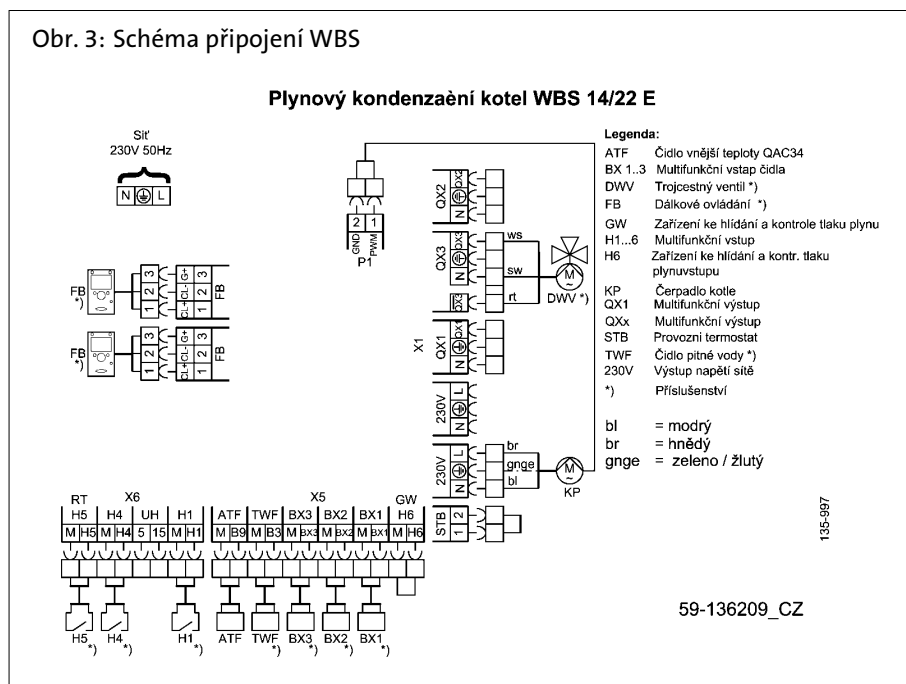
Obr. 3: Schéma připojení WBS

Plynový kondenzaèní kotel WBS 14/22 E

Sit'
230V 50Hz

N L

FB *)

FB *)

1 2 3
CL+ CL- G+
1 2 3
FB

1 2 3
CL+ CL- G+
1 2 3
FB

2 1
GND PWM
P1

QX2
N QX2

QX3
N QX3
ws
sw
rt
QX3
DWV *)

X1
QX1
N QX1

230V
N L

230V
N L
br
gnge
bl
KP

STB
1 2

Legenda:
ATF Čidlo vnější teploty QAC34
BX 1..3 Multifunkční vstap čidla
DWV Trojcestný ventil *)
FB Dálkové ovládání *)
GW Zařízení ke hlídání a kontrole tlaku plynu
H1...6 Multifunkční vstup
H6 Zařízení ke hlídání a kontr. tlaku plynuvstupu
KP Čerpadlo kotle
QX1 Multifunkční výstup
QXx Multifunkční výstup
STB Provozni termostat
TWF Čidlo pitné vody *)
230V Výstup napětí sítě
*) Příslušenství

bl = modrý
br = hnědý
gnge = zeleno / žlutý

RT X6 X5 GW
H5 H4 UH H1 ATF TWF BX3 BX2 BX1 H6
M H5 M H4 5 15 M H1 M B9 M B3 M BX3 M BX2 M BX1 M H6

H5 *) H4 *) H1 *) ATF TWF *) BX3 *) BX2 *) BX1 *)

135-997

59-136209_CZ